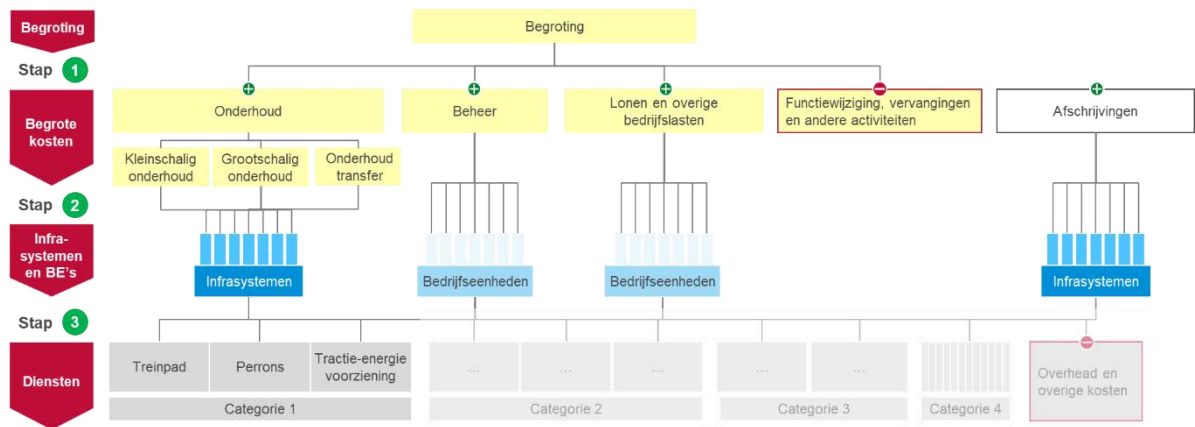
Begroting

Stap 1

Begrote kosten

Stap 2

Infrasystemen en BE's

Stap 3

Diensten

Begroting

Onderhoud

Beheer

Lonen en overige bedrijfslasten

Functiewijziging, vervangingen en andere activiteiten

Afschrijvingen

Kleinschalig onderhoud

Grootschalig onderhoud

Onderhoud transfer

Infrasystemen

Bedrijfseenheden

Bedrijfseenheden

Infrasystemen

Treinpad

Perrons

Tractie-energie voorziening

...

...

...

...

...

Overhead en overige kosten

Categorie 1

Categorie 2

Categorie 3

Categorie 4